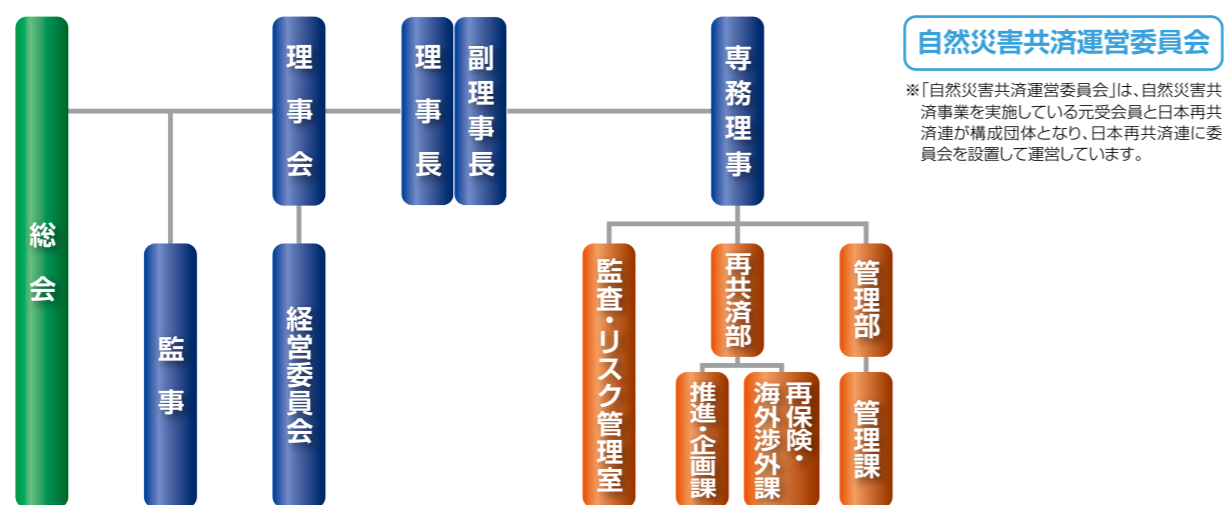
総会

監事

理事会

経営委員会

理事長

副理事長

専務理事

監査・リスク管理室

再共済部

推進・企画課

再保険・海外渉外課

管理部

管理課

自然災害共済運営委員会

※「自然災害共済運営委員会」は、自然災害共済事業を実施している元受会員と日本再共済連が構成団体となり、日本再共済連に委員会を設置して運営しています。